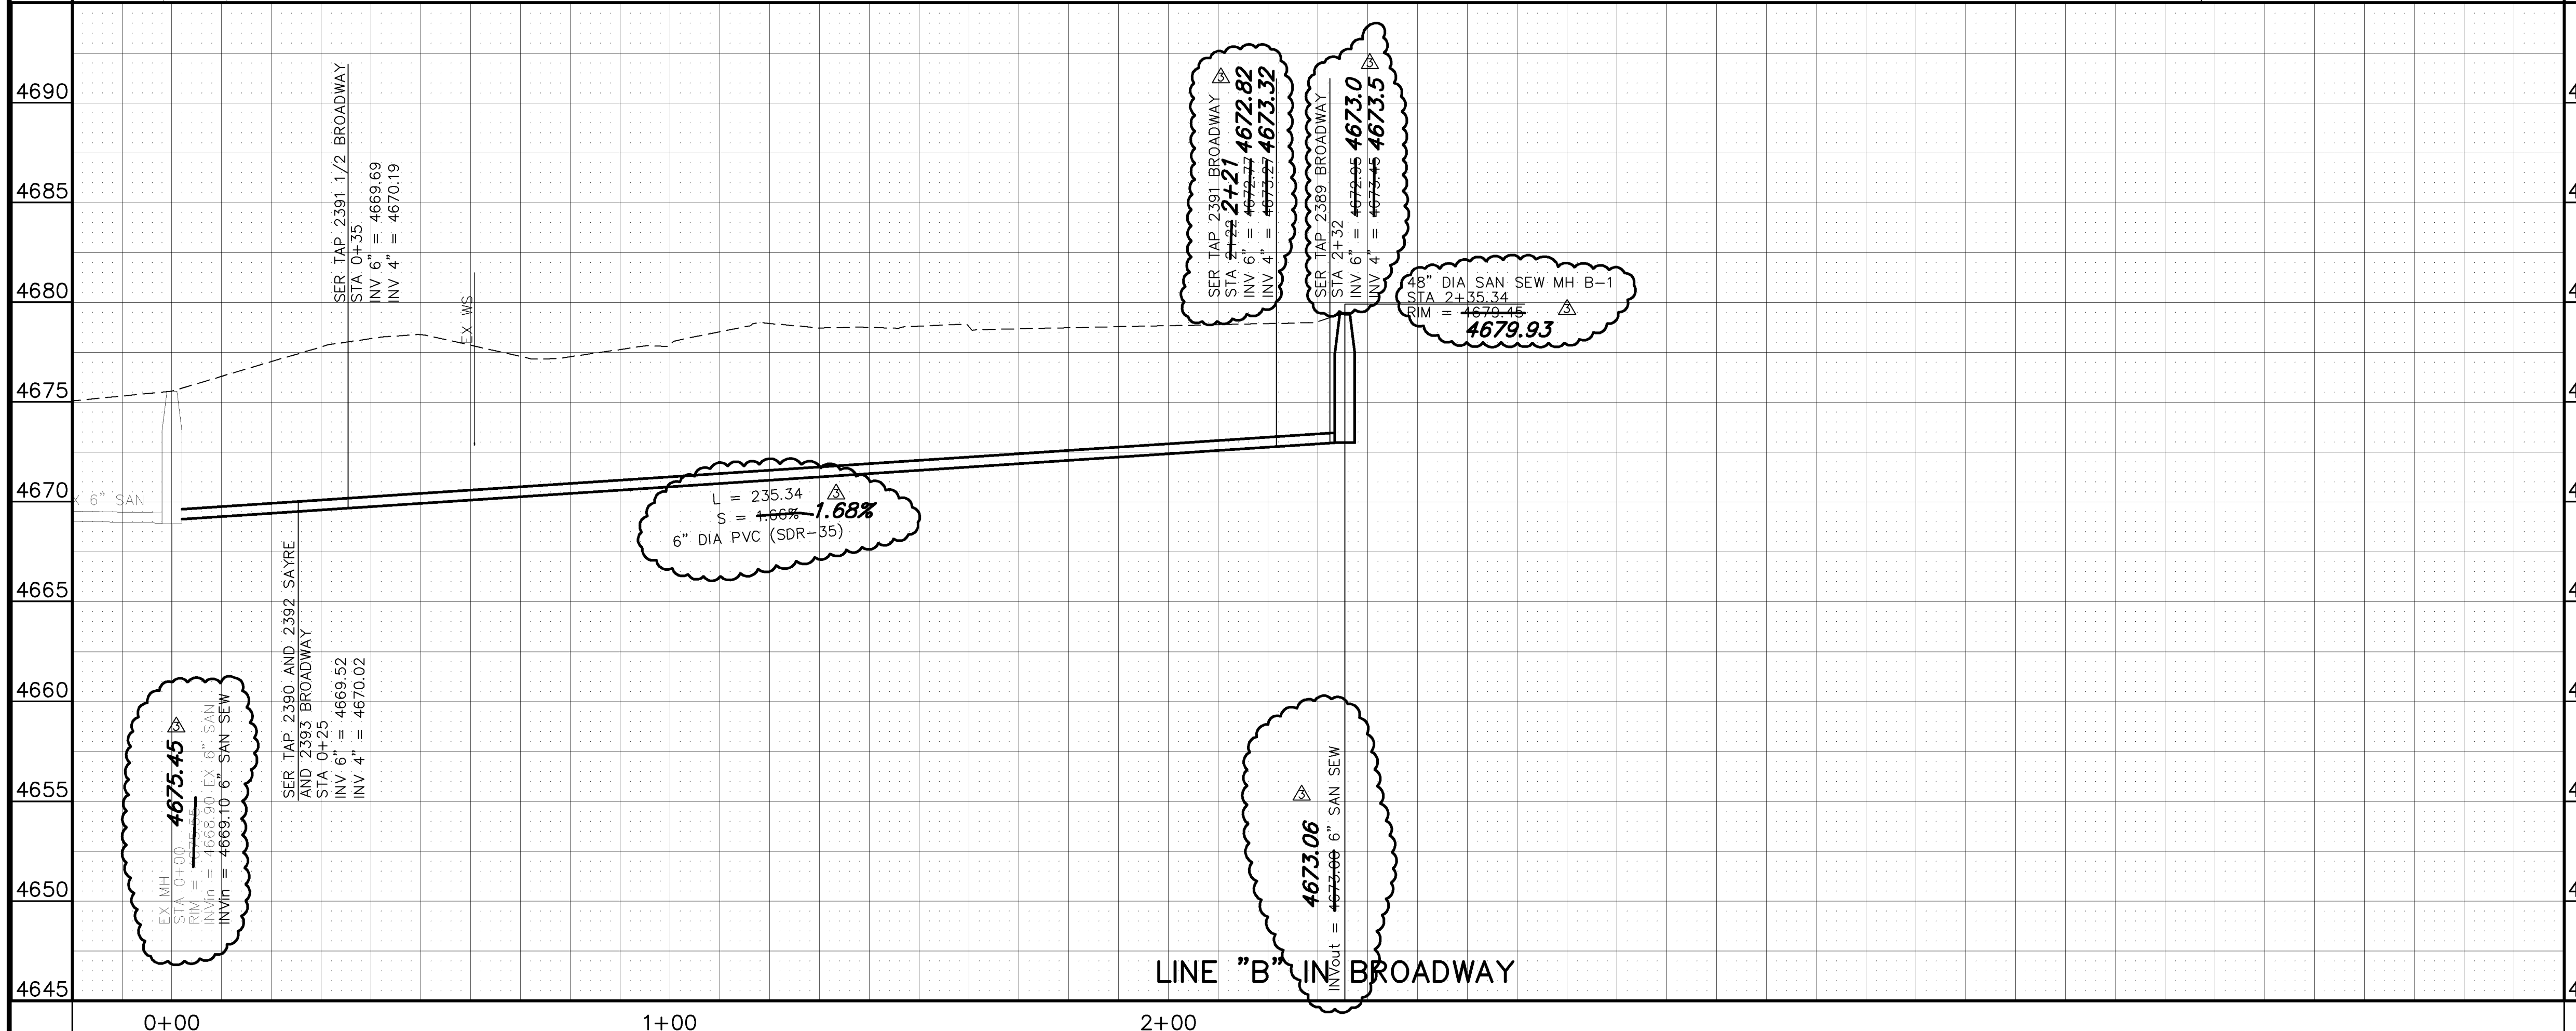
4690

4685

4680

4675

4670

4665

4660

4655

4650

4645

SER TAP 2391 1/2 BROADWAY
STA 0+35
INV 6" = 4669.69
INV 4" = 4670.19

EX WS

3
SER TAP 2391 BROADWAY
STA 2+22 2+21
INV 6" = 4672.77 4672.82
INV 4" = 4673.27 4673.32

3
SER TAP 2389 BROADWAY
STA 2+32
INV 6" = 4672.95 4673.0
INV 4" = 4673.45 4673.5

48" DIA SAN SEW MH B-1
STA 2+35.34
RIM = 4679.45 3
4679.93

EX 6" SAN

L = 235.34 3
S = 1.66% 1.68%
6" DIA PVC (SDR-35)

SER TAP 2390 AND 2392 SAYRE
AND 2393 BROADWAY
STA 0+25
INV 6" = 4669.52
INV 4" = 4670.02

3
EX MH
STA 0+00
RIM = 4675.55 4675.45
INVin = 4668.90 EX 6" SAN
INVin = 4669.10 6" SAN SEW

3
INVout = 4673.00 4673.06 6" SAN SEW

LINE "B" IN BROADWAY

0+00

1+00

2+00